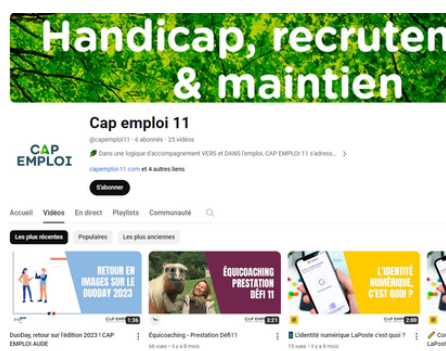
Handicap, recruten
& maintien

CAP EMPLOI

Cap emploi 11

@capemploi11 · 6 abonnés · 25 vidéos

Dans une logique d'accompagnement VERS et DANS l'emploi, CAP EMPLOI 11 s'adress... >

capemploi-11.com et 4 autres liens

S'abonner

Accueil Vidéos En direct Playlists Communauté

Les plus récentes Populaires Les plus anciennes

RETOUR EN IMAGES SUR LE DUODAY 2023

1:36

DuoDay, retour sur l'édition 2023 ! CAP EMPLOI AUDE

ÉQUICOACHING PRESTATION DÉFI 11

3:21

Équicoaching - Prestation Défi11

66 vues · il y a 8 mois

L'IDENTITÉ NUMÉRIQUE C'EST QUOI ?

2:00

L'identité numérique LaPoste c'est quoi ?

13 vues · il y a 8 mois